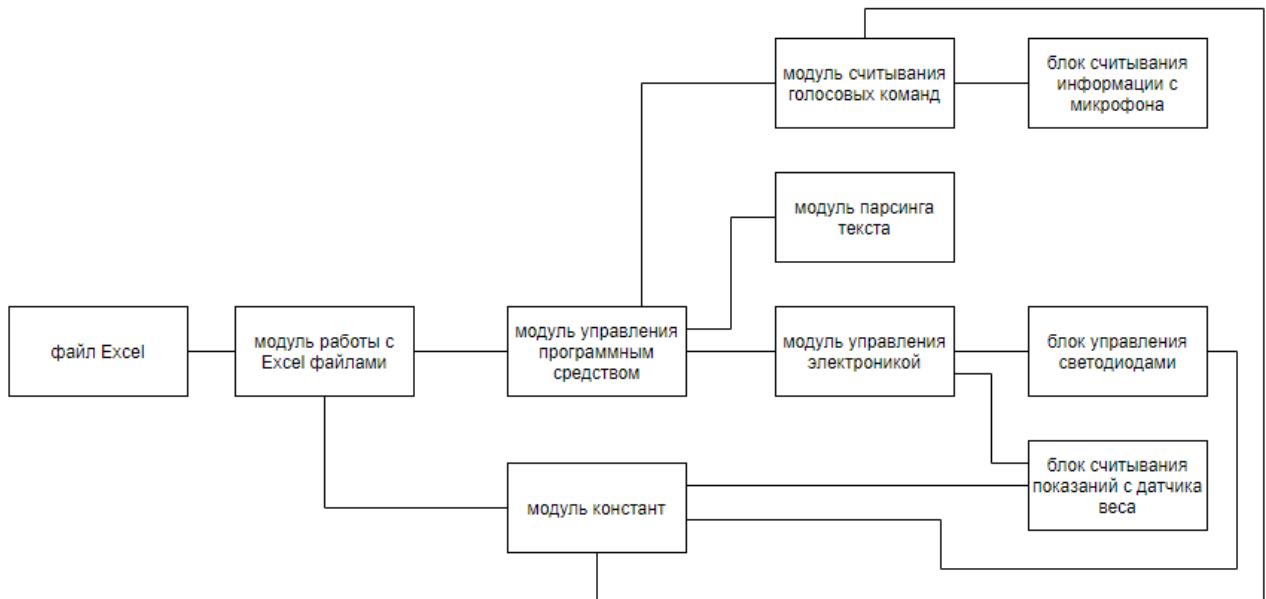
модуль считывания голосовых команд

блок считывания информации с микрофона

модуль парсинга текста

файл Excel

модуль работы с Excel файлами

модуль управления программным средством

модуль управления электроникой

блок управления светодиодами

блок считывания показаний с датчика веса

модуль констант